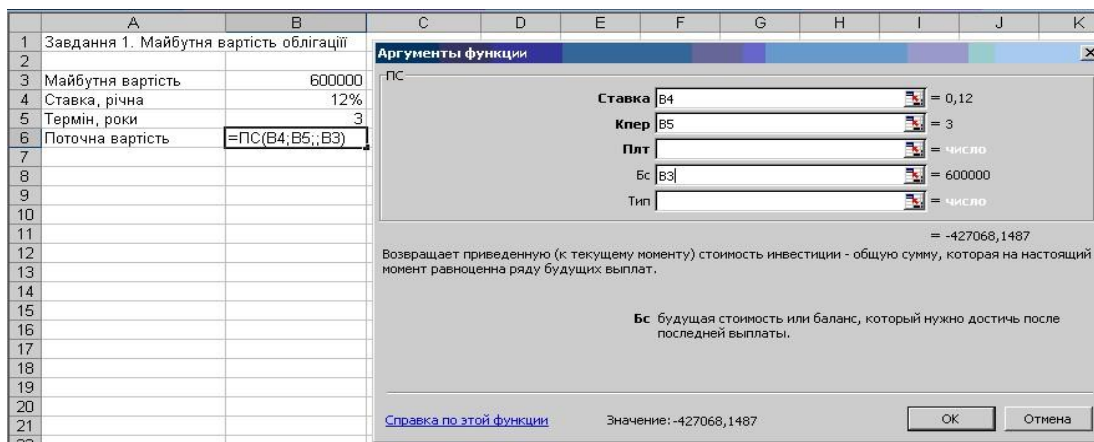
| | A | B | C | D | E | F | G | H | I | J | K |
|---|---|---|---|---|---|---|---|---|---|---|---|
| 1 | Завдання 1. Майбутня вартість облігації | | | | | | | | | | |
| 2 | | | | | | | | | | | |
| 3 | Майбутня вартість | 600000 | | | | | | | | | |
| 4 | Ставка, річна | 12% | | | | | | | | | |
| 5 | Термін, роки | 3 | | | | | | | | | |
| 6 | Поточна вартість | =ПС(B4;B5;;B3) | | | | | | | | | |
| 7 | | | | | | | | | | | |
| 8 | | | | | | | | | | | |
| 9 | | | | | | | | | | | |
| 10 | | | | | | | | | | | |
| 11 | | | | | | | | | | | |
| 12 | | | | | | | | | | | |
| 13 | | | | | | | | | | | |
| 14 | | | | | | | | | | | |
| 15 | | | | | | | | | | | |
| 16 | | | | | | | | | | | |
| 17 | | | | | | | | | | | |
| 18 | | | | | | | | | | | |
| 19 | | | | | | | | | | | |
| 20 | | | | | | | | | | | |
| 21 | | | | | | | | | | | |

Аргументы функции

ПС

Ставка B4 = 0,12

Кпер B5 = 3

Плт = число

Бс B3 = 600000

Тип = число

= -427068,1487

Возвращает приведенную (к текущему моменту) стоимость инвестиции - общую сумму, которая на настоящий момент равноценна ряду будущих выплат.

Бс будущая стоимость или баланс, который нужно достичь после последней выплаты.

Справка по этой функции

Значение: -427068,1487

OK

Отмена